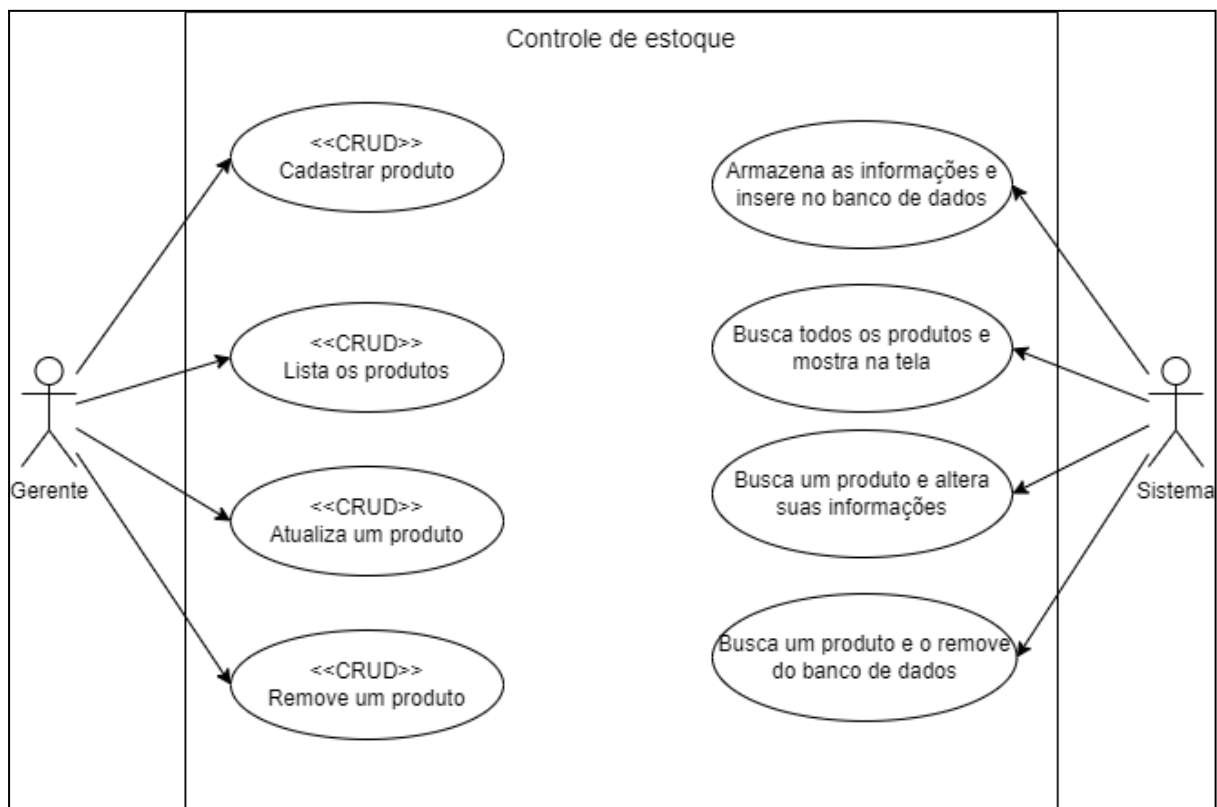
Controle de estoque

<<CRUD>>
Cadastrar produto

<<CRUD>>
Lista os produtos

<<CRUD>>
Atualiza um produto

<<CRUD>>
Remove um produto

Gerente

Armazena as informações e insere no banco de dados

Busca todos os produtos e mostra na tela

Busca um produto e altera suas informações

Busca um produto e o remove do banco de dados

Sistema